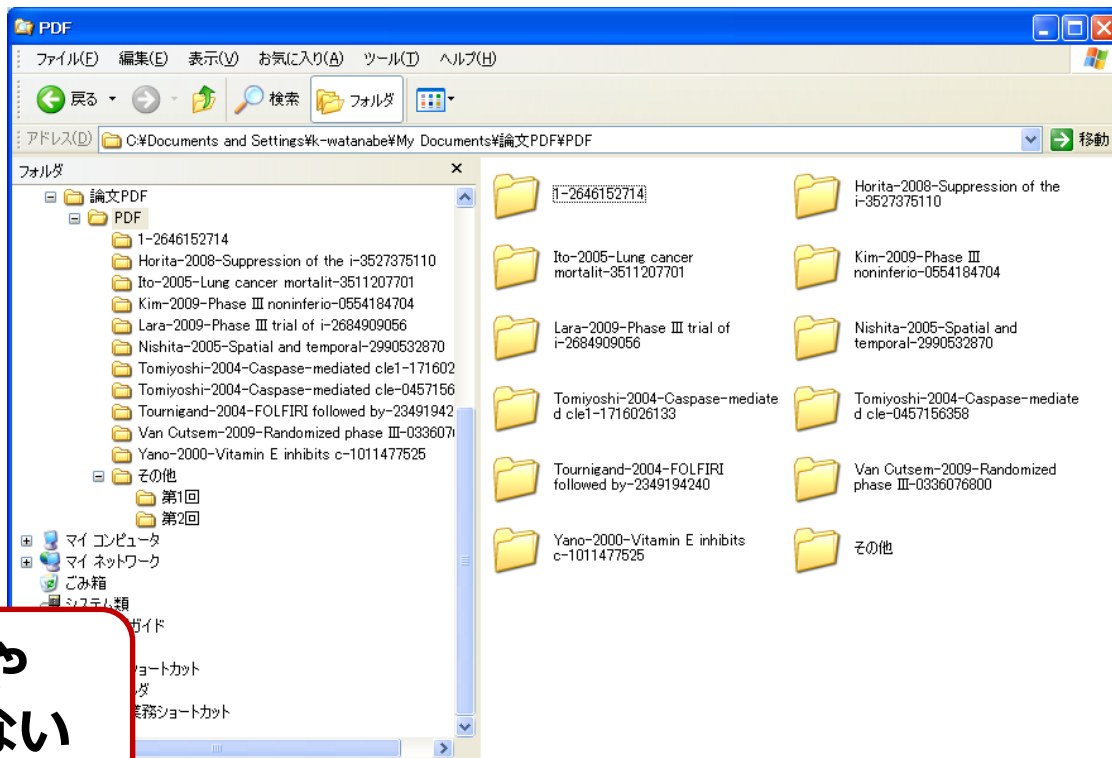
PDF

ファイル(F) 編集(E) 表示(V) お気に入り(A) ツール(T) ヘルプ(H)

戻る 検索 フォルダ

アドレス(D) C:¥Documents and Settings¥k-watanabe¥My Documents¥論文PDF¥PDF 移動

フォルダ ×

論文PDF
PDF
1-2646152714
Horita-2008-Suppression of the i-3527375110
Ito-2005-Lung cancer mortalit-3511207701
Kim-2009-Phase Ⅲ noninferio-0554184704
Lara-2009-Phase Ⅲ trial of i-2684909056
Nishita-2005-Spatial and temporal-2990532870
Tomiyoshi-2004-Caspase-mediated cle1-171602
Tomiyoshi-2004-Caspase-mediated cle-0457156
Tournigand-2004-FOLFIRI followed by-23491942
Van Cutsem-2009-Randomized phase Ⅲ-033607
Yano-2000-Vitamin E inhibits c-1011477525
その他
第1回
第2回
マイ コンピュータ
マイ ネットワーク
ごみ箱
システム類
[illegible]ガイド
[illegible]ョートカット
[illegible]ダ
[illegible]業務ショートカット

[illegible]
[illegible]ない

1-2646152714
Horita-2008-Suppression of the i-3527375110
Ito-2005-Lung cancer mortalit-3511207701
Kim-2009-Phase Ⅲ noninferio-0554184704
Lara-2009-Phase Ⅲ trial of i-2684909056
Nishita-2005-Spatial and temporal-2990532870
Tomiyoshi-2004-Caspase-mediated cle1-1716026133
Tomiyoshi-2004-Caspase-mediated cle-0457156358
Tournigand-2004-FOLFIRI followed by-2349194240
Van Cutsem-2009-Randomized phase Ⅲ-0336076800
Yano-2000-Vitamin E inhibits c-1011477525
その他